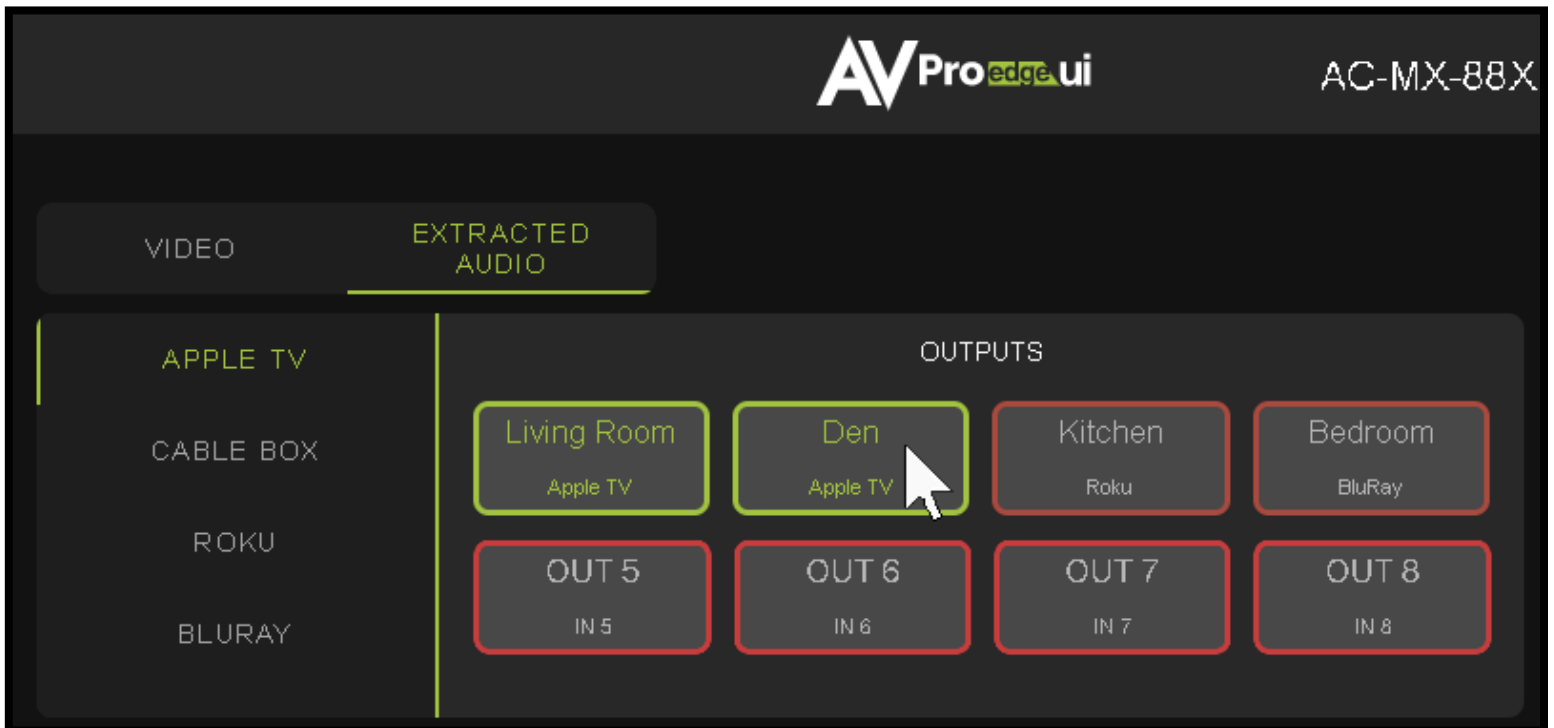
AV Pro edge ui

AC-MX-88X

VIDEO

EXTRACTED AUDIO

APPLE TV

CABLE BOX

ROKU

BLURAY

OUTPUTS

Living Room
Apple TV

Den
Apple TV

Kitchen
Roku

Bedroom
BluRay

OUT 5
IN 5

OUT 6
IN 6

OUT 7
IN 7

OUT 8
IN 8